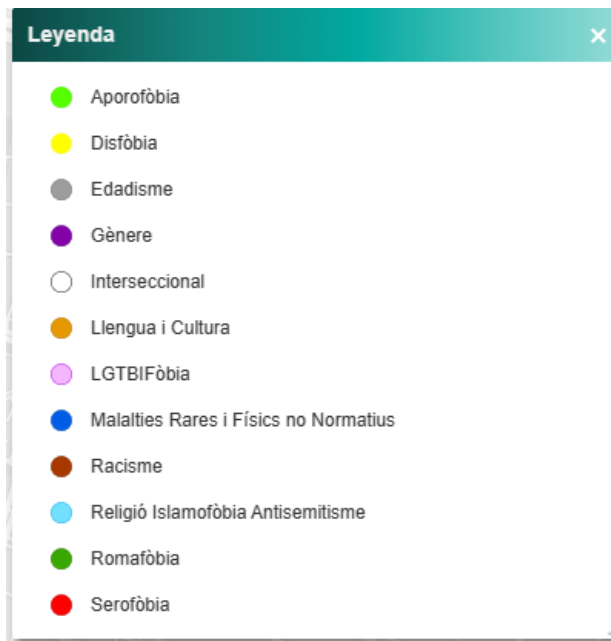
Leyenda ×

Aporofòbia

Disfòbia

Edadisme

Gènere

Interseccional

Llengua i Cultura

LGTBIFòbia

Malalties Rares i Físics no Normatius

Racisme

Religió Islamofòbia Antisemitisme

Romafòbia

Serofòbia